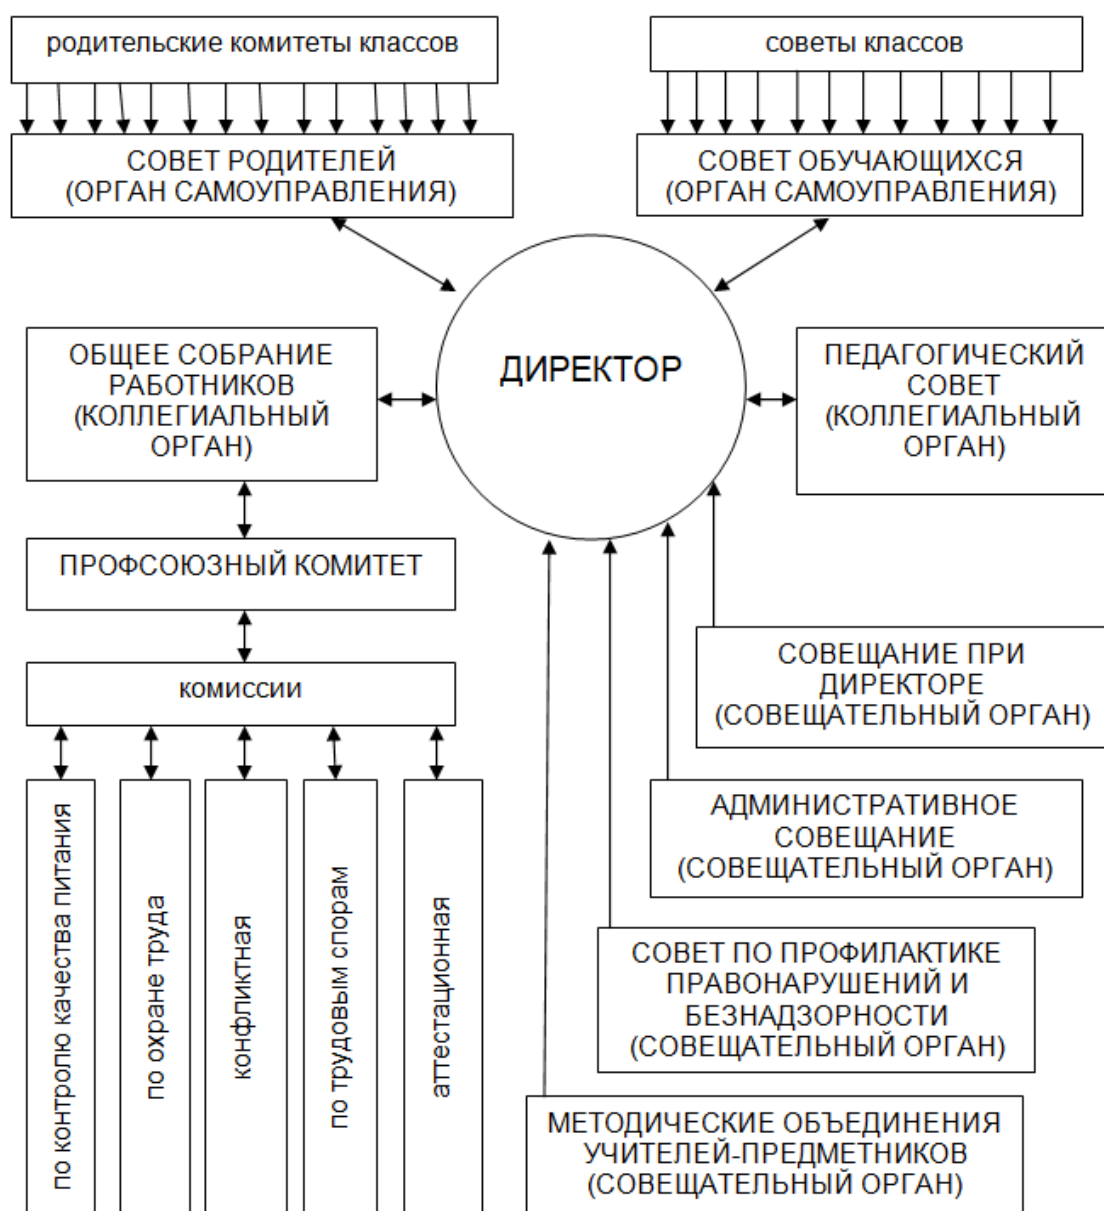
родительские комитеты классов

советы классов

СОВЕТ РОДИТЕЛЕЙ (ОРГАН САМОУПРАВЛЕНИЯ)

СОВЕТ ОБУЧАЮЩИХСЯ (ОРГАН САМОУПРАВЛЕНИЯ)

ОБЩЕЕ СОБРАНИЕ РАБОТНИКОВ (КОЛЛЕГИАЛЬНЫЙ ОРГАН)

ДИРЕКТОР

ПЕДАГОГИЧЕСКИЙ СОВЕТ (КОЛЛЕГИАЛЬНЫЙ ОРГАН)

ПРОФСОЮЗНЫЙ КОМИТЕТ

комиссии

по контролю качества питания

по охране труда

конфликтная

по трудовым спорам

аттестационная

СОВЕЩАНИЕ ПРИ ДИРЕКТОРЕ (СОВЕЩАТЕЛЬНЫЙ ОРГАН)

АДМИНИСТРАТИВНОЕ СОВЕЩАНИЕ (СОВЕЩАТЕЛЬНЫЙ ОРГАН)

СОВЕТ ПО ПРОФИЛАКТИКЕ ПРАВОНАРУШЕНИЙ И БЕЗНАДЗОРНОСТИ (СОВЕЩАТЕЛЬНЫЙ ОРГАН)

МЕТОДИЧЕСКИЕ ОБЪЕДИНЕНИЯ УЧИТЕЛЕЙ-ПРЕДМЕТНИКОВ (СОВЕЩАТЕЛЬНЫЙ ОРГАН)